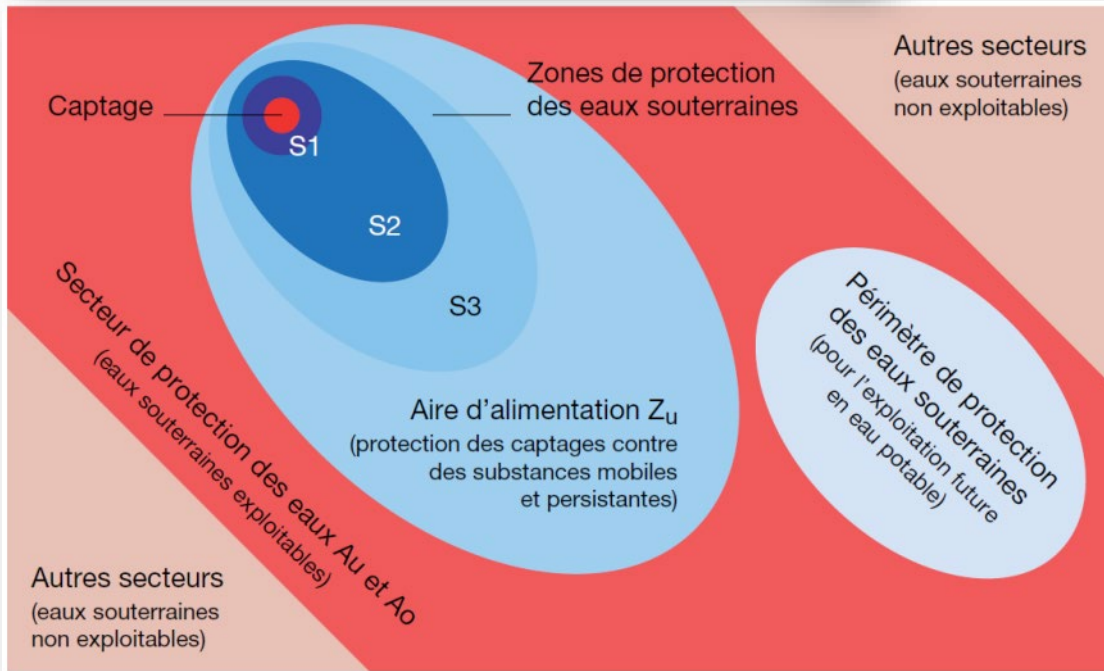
Autres secteurs
(eaux souterraines non exploitables)

Captage

Zones de protection des eaux souterraines

S1

S2

S3

Secteur de protection des eaux Au et Ao
(eaux souterraines exploitables)

Aire d'alimentation $Z_u$
(protection des captages contre des substances mobiles et persistantes)

Périmètre de protection des eaux souterraines
(pour l'exploitation future en eau potable)

Autres secteurs
(eaux souterraines non exploitables)